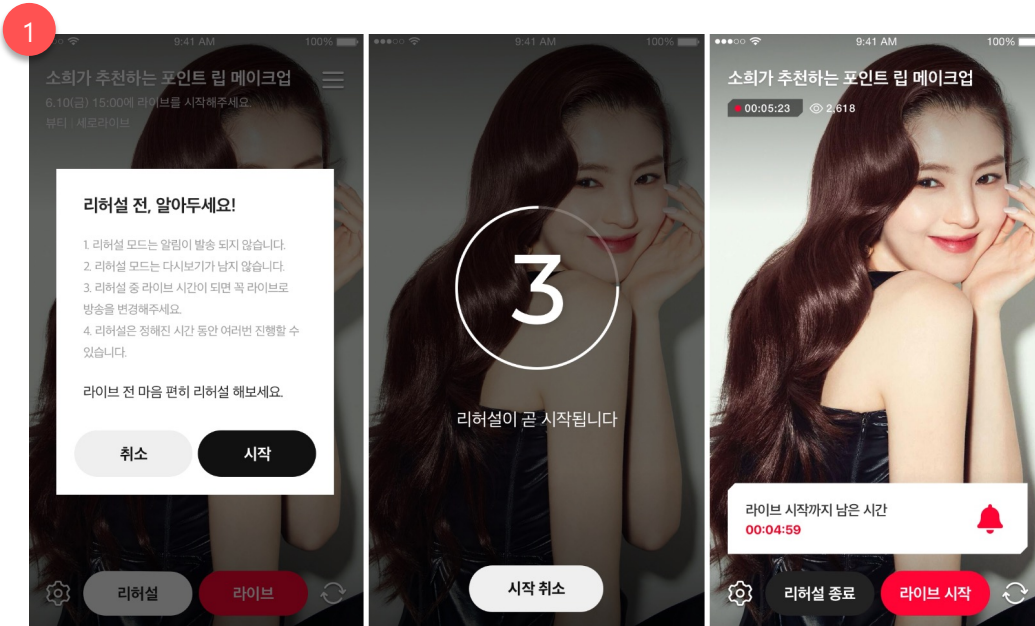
1

9:41 AM 100%

소희가 추천하는 포인트 립 메이크업

6.10(금) 15:00에 라이브를 시작해주세요.

뷰티 | 세로라이브

리허설 전, 알아두세요!

1. 리허설 모드는 알림이 발송 되지 않습니다.
2. 리허설 모드는 다시보기가 남지 않습니다.
3. 리허설 중 라이브 시간이 되면 꼭 라이브로 방송을 변경해주세요.
4. 리허설은 정해진 시간 동안 여러번 진행할 수 있습니다.

라이브 전 마음 편히 리허설 해보세요.

취소

시작

리허설

라이브

9:41 AM 100%

3

리허설이 곧 시작됩니다

시작 취소

9:41 AM 100%

소희가 추천하는 포인트 립 메이크업

00:05:23

2,618

라이브 시작까지 남은 시간

00:04:59

리허설 종료

라이브 시작